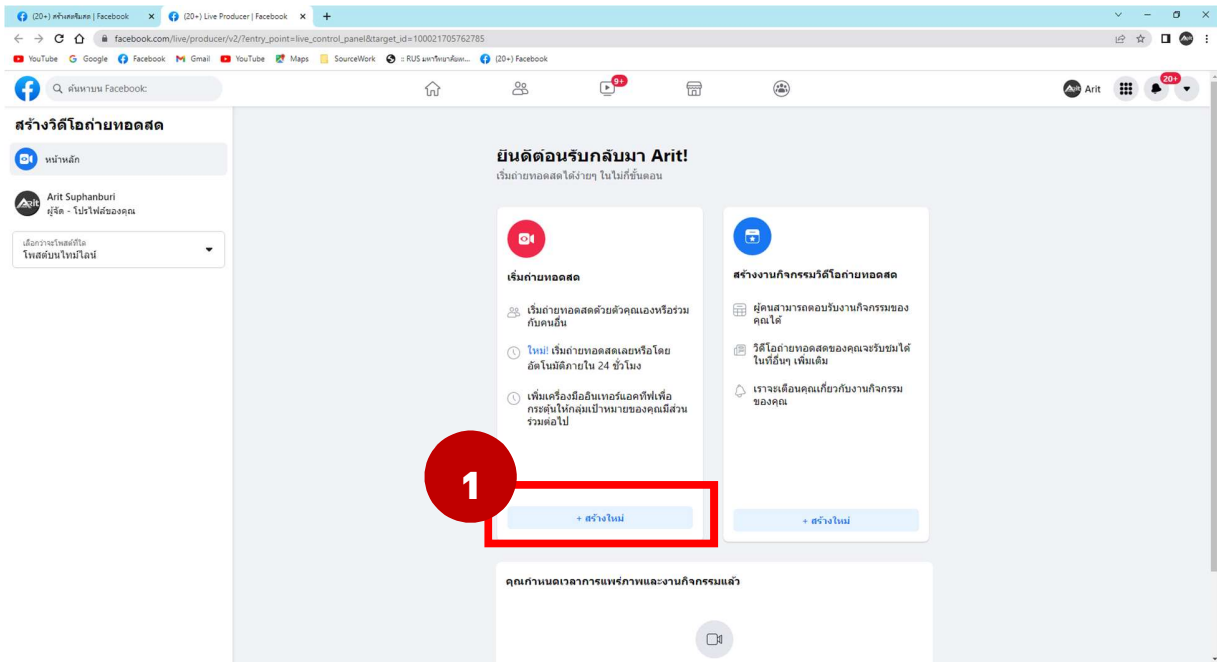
(20+) สร้างเพจใหม่ | Facebook × (20+) Live Producer | Facebook × +

facebook.com/live/producer/v2/?entry_point=live_control_panel&target_id=100021705762785

YouTube Google Facebook Gmail YouTube Maps SourceWork :: RUS มหาวิทยาลัยเท... (20+) Facebook

ค้นหาบน Facebook

9+

Arit 20+

สร้างวิดีโอถ่ายทอดสด

หน้าหลัก

Arit Suphanburi
ผู้จัด - โปรไฟล์ของคุณ

เลือกว่าจะโพสต์ที่ใด
โพสต์บนไทม์ไลน์

ยินดีต้อนรับกลับมา Arit!
เริ่มถ่ายทอดสดได้ง่ายๆ ในไม่กี่ขั้นตอน

เริ่มถ่ายทอดสด

เริ่มถ่ายทอดสดด้วยตัวคุณเองหรือร่วมกับคนอื่น

ใหม่! เริ่มถ่ายทอดสดเลยหรือโดยอัตโนมัติภายใน 24 ชั่วโมง

เพิ่มเครื่องมืออินเทอร์แอคทีฟเพื่อกระตุ้นให้กลุ่มเป้าหมายของคุณมีส่วนร่วมต่อไป

1

+ สร้างใหม่

สร้างงานกิจกรรมวิดีโอถ่ายทอดสด

ผู้คนสามารถตอบรับงานกิจกรรมของคุณได้

วิดีโอถ่ายทอดสดของคุณจะรับชมได้ในที่อื่นๆ เพิ่มเติม

เราจะเตือนคุณเกี่ยวกับงานกิจกรรมของคุณ

+ สร้างใหม่

คุณกำหนดเวลาการแพร่ภาพและงานกิจกรรมแล้ว